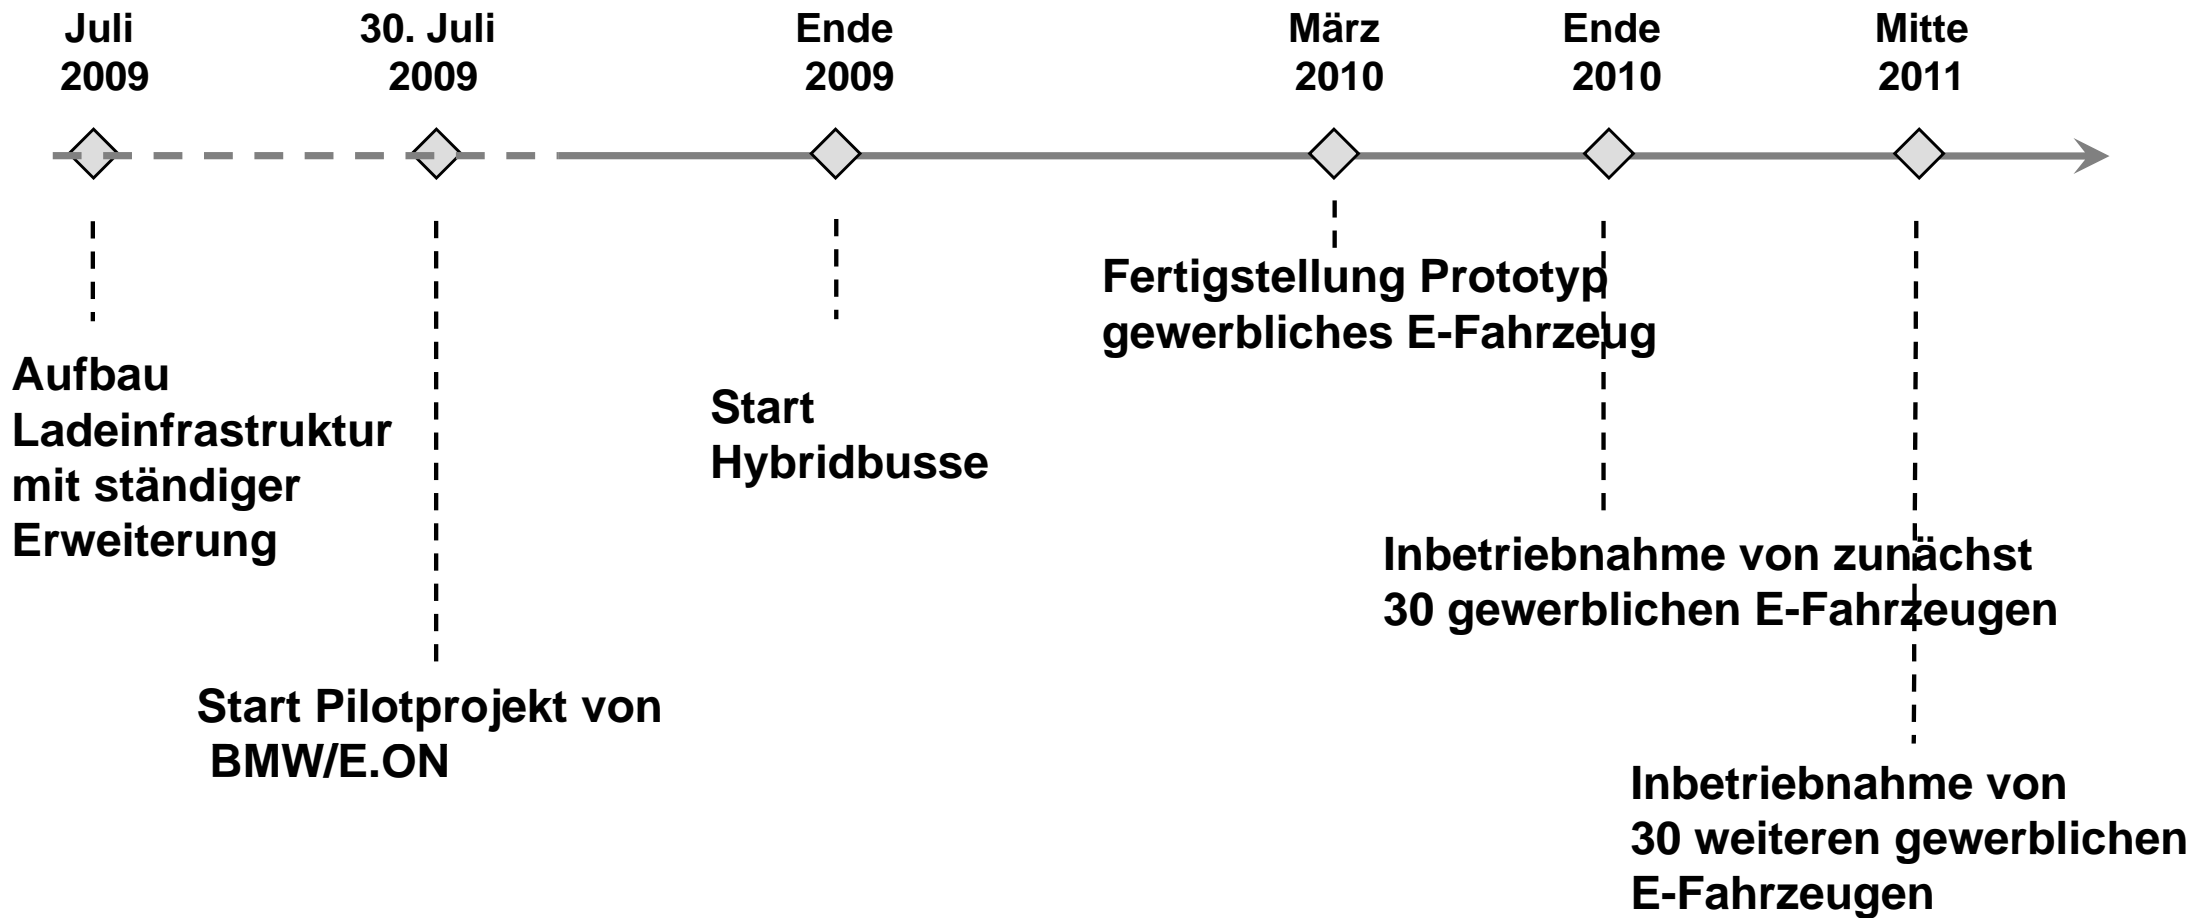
Juli 2009

30. Juli 2009

Ende 2009

März 2010

Ende 2010

Mitte 2011

Aufbau Ladeinfrastruktur mit ständiger Erweiterung

Start Pilotprojekt von BMW/E.ON

Start Hybridbusse

Fertigstellung Prototyp gewerbliches E-Fahrzeug

Inbetriebnahme von zunächst 30 gewerblichen E-Fahrzeugen

Inbetriebnahme von 30 weiteren gewerblichen E-Fahrzeugen